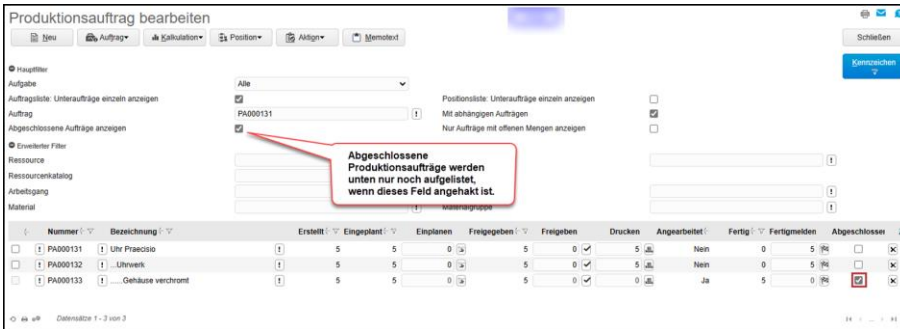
Produktionsauftrag bearbeiten

Neu | Auftrag | Kalkulation | Position | Aktion | Memotext

Schließen

Kennzeichen

Hauptfilter
Aufgabe | Alle
Auftragsliste: Unteraufträge einzeln anzeigen
Positionsliste: Unteraufträge einzeln anzeigen
Auftrag | PA000131
Mit abhängigen Aufträgen
Abgeschlossene Aufträge anzeigen
Nur Aufträge mit offenen Mengen anzeigen
Erweiterter Filter
Ressource
Ressourcenkatalog
Arbeitsgang
Material
Materialgruppe

Abgeschlossene Produktionsaufträge werden unten nur noch aufgelistet, wenn dieses Feld angehakt ist.

| | Nummer | Bezeichnung | Erstellt | Eingeplant | Einplanen | Freigegeben | Freigeben | Drucken | Angearbeitet | Fertig | Fertigmelden | Abgeschlossen |
|---|---|---|---|---|---|---|---|---|---|---|---|---|
| | PA000131 | Uhr Praecisio | 5 | 5 | 0 | 5 | 0 | 5 | Nein | 0 | 5 | |
| | PA000132 | ...Uhrwerk | 5 | 5 | 0 | 5 | 0 | 5 | Nein | 0 | 5 | |
| | PA000133 | ......Gehäuse verchromt | 5 | 5 | 0 | 5 | 0 | 0 | Ja | 5 | 0 | |

Datensätze 1 - 3 von 3